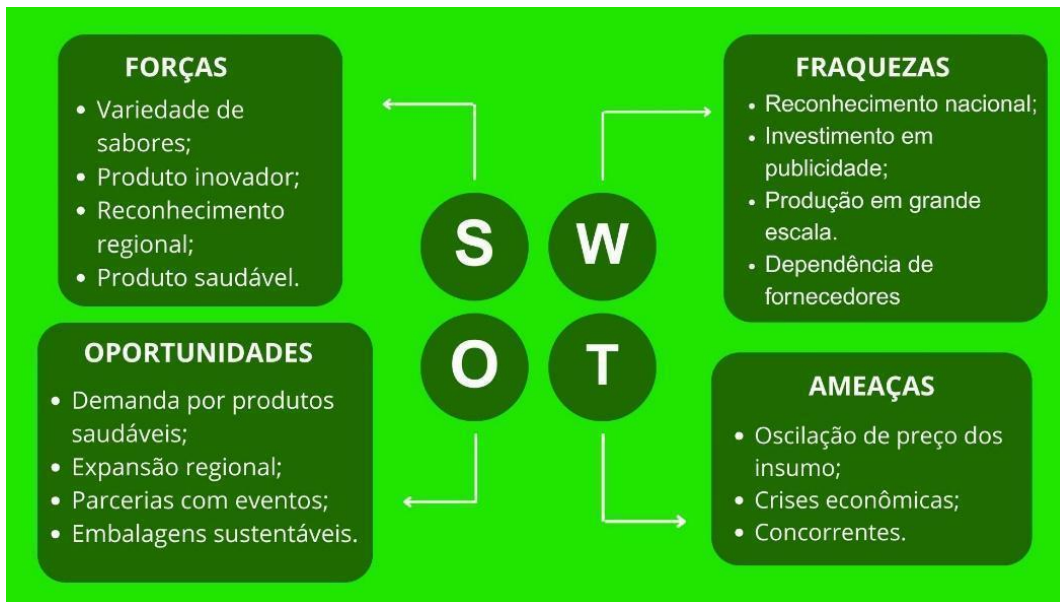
FORÇAS
• Variedade de sabores;
• Produto inovador;
• Reconhecimento regional;
• Produto saudável.

S W
O T

FRAQUEZAS
• Reconhecimento nacional;
• Investimento em publicidade;
• Produção em grande escala.
• Dependência de fornecedores

OPORTUNIDADES
• Demanda por produtos saudáveis;
• Expansão regional;
• Parcerias com eventos;
• Embalagens sustentáveis.

AMEAÇAS
• Oscilação de preço dos insumo;
• Crises econômicas;
• Concorrentes.